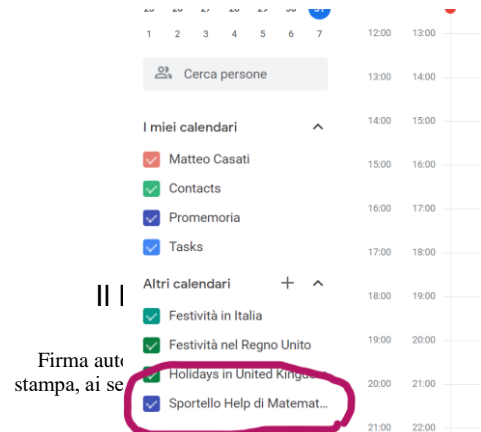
1 2 3 4 5 6 7

Cerca persone

I miei calendari

Matteo Casati

Contacts

Promemoria

Tasks

Altri calendari

Festività in Italia

Festività nel Regno Unito

Holidays in United Kingdom

Sportello Help di Matemat...

12:00 13:00
13:00 14:00
14:00 15:00
15:00 16:00
16:00 17:00
17:00 18:00
18:00 19:00
19:00 20:00
20:00 21:00
21:00 22:00

Il l

Firma auto
stampa, ai se